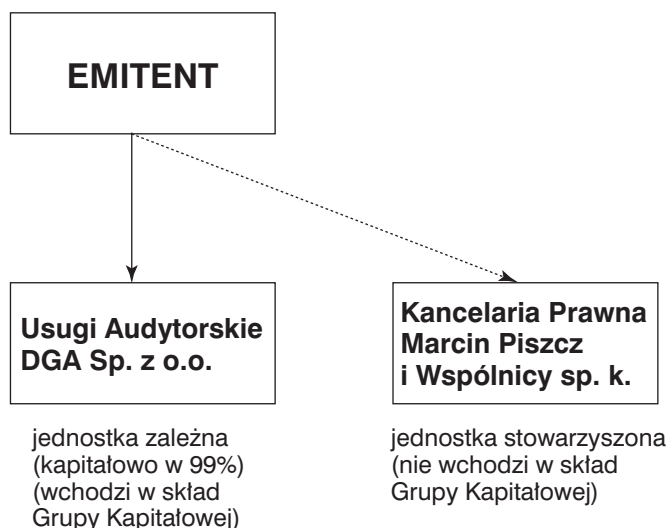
EMITENT

Usugi Audytorskie DGA Sp. z o.o.

jednostka zależna (kapitałowo w 99%) (wchodzi w skład Grupy Kapitałowej)

Kancelaria Prawna Marcin Piszcz i Wspólnicy sp. k.

jednostka stowarzyszona (nie wchodzi w skład Grupy Kapitałowej)